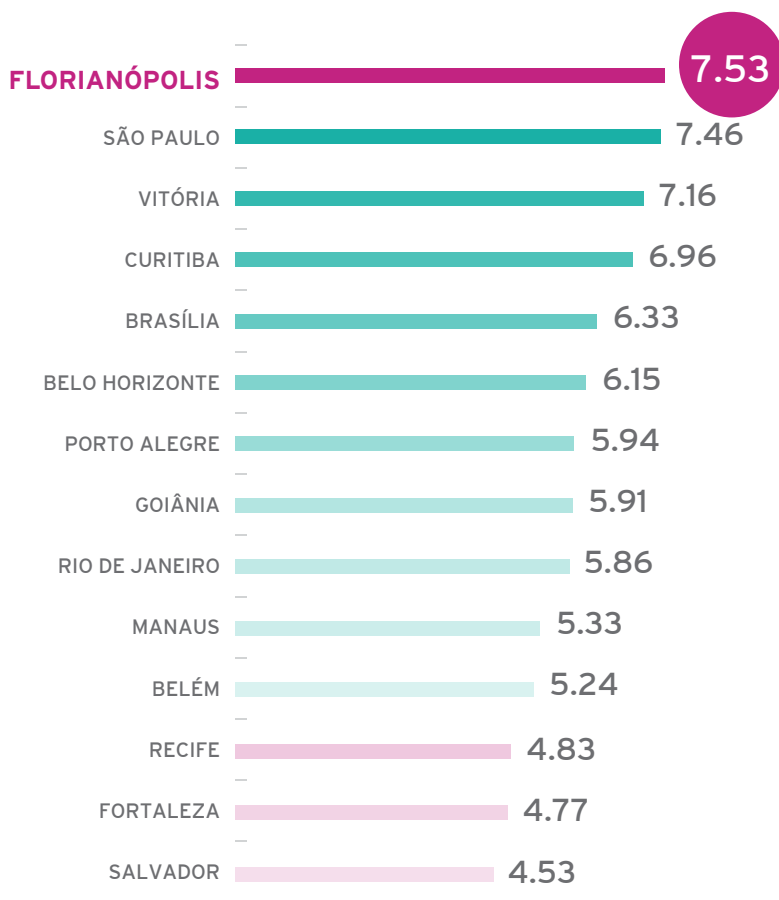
| | |
|---|---|
| FLORIANÓPOLIS | 7.53 |
| SÃO PAULO | 7.46 |
| VITÓRIA | 7.16 |
| CURITIBA | 6.96 |
| BRASÍLIA | 6.33 |
| BELO HORIZONTE | 6.15 |
| PORTO ALEGRE | 5.94 |
| GOIÂNIA | 5.91 |
| RIO DE JANEIRO | 5.86 |
| MANAUS | 5.33 |
| BELÉM | 5.24 |
| RECIFE | 4.83 |
| FORTALEZA | 4.77 |
| SALVADOR | 4.53 |